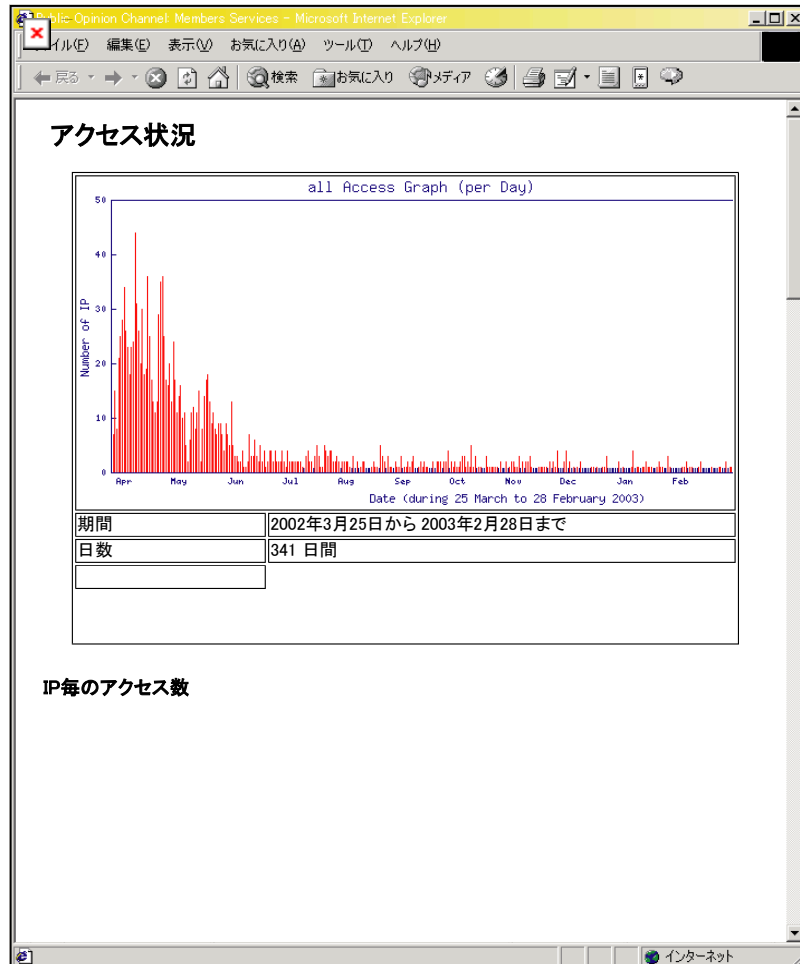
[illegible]blic Opinion Channel: Members Services - Microsoft Internet Explorer

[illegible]イル(F) 編集(E) 表示(V) お気に入り(A) ツール(T) ヘルプ(H)

戻る 検索 お気に入り メディア

アクセス状況

all Access Graph (per Day)

50
40
30
20
10
0

Number of IP

Apr May Jun Jul Aug Sep Oct Nov Dec Jan Feb

Date (during 25 March to 28 February 2003)

| 期間 | 2002年3月25日から 2003年2月28日まで |
|---|---|
| 日数 | 341 日間 |
| | |

IP毎のアクセス数

インターネット